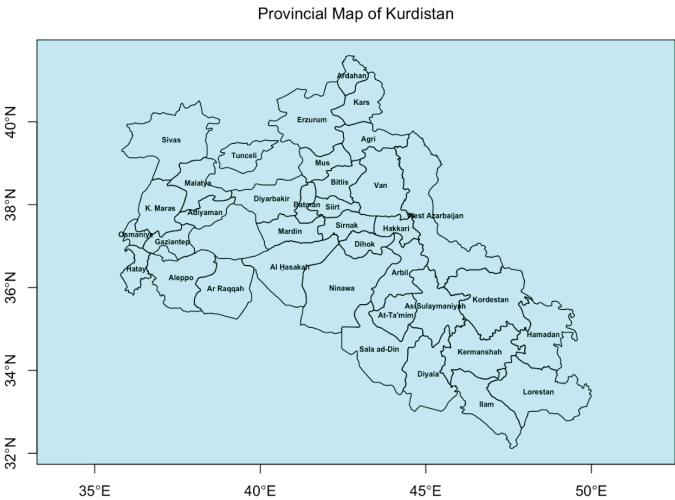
Provincial Map of Kurdistan

Ardahan
Kars
40°N
Erzurum
Sivas
Agri
Tunceli
Mus
Malatya
Bitlis
Van
38°N
Diyarbakir
Batman
Siirt
K. Maras
Adiyaman
West Azarbaijan
Osmaniye
Sirnak
Hakkari
Mardin
Gaziantep
Dihok
Hatay
Al Hasakah
36°N
Aleppo
Arbil
Ar Raqqah
Ninawa
Kordestan
As Sulaymaniyah
At-Ta'mim
Hamadan
Sala ad-Din
Kermanshah
34°N
Diyala
Lorestan
Ilam
32°N
35°E
40°E
45°E
50°E